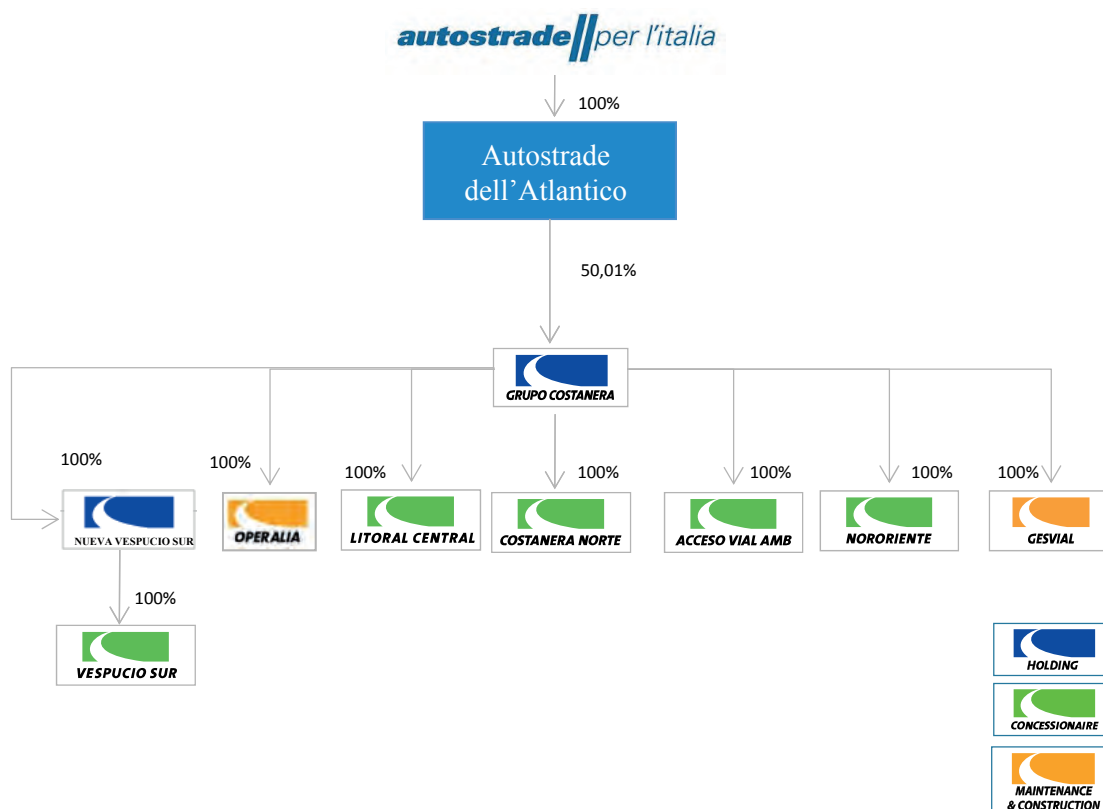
autostrade per l'italia

100%

Autostrade dell'Atlantico

50,01%

GRUPO COSTANERA

100%

NUEVA VESPUCIO SUR

100%

VESPUCIO SUR

100%

OPERALIA

100%

LITORAL CENTRAL

100%

COSTANERA NORTE

100%

ACCESO VIAL AMB

100%

NORORIENTE

100%

GESVIAL

HOLDING

CONCESSIONAIRE

MAINTENANCE & CONSTRUCTION